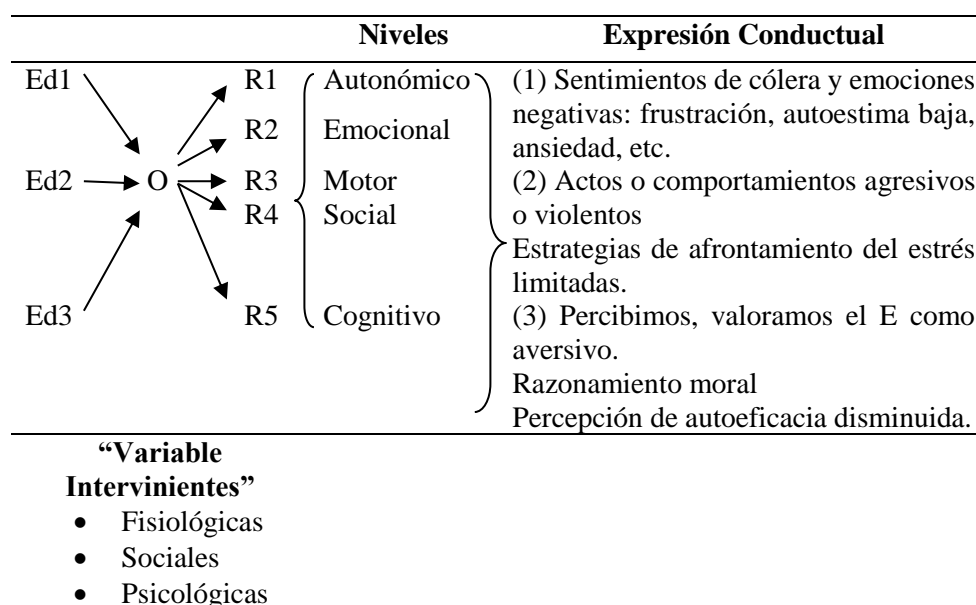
Niveles Expresión Conductual

Ed1
Ed2 O
Ed3

R1 Autonómico
R2 Emocional
R3 Motor
R4 Social
R5 Cognitivo

(1) Sentimientos de cólera y emociones negativas: frustración, autoestima baja, ansiedad, etc.
(2) Actos o comportamientos agresivos o violentos
Estrategias de afrontamiento del estrés limitadas.
(3) Percibimos, valoramos el E como aversivo.
Razonamiento moral
Percepción de autoeficacia disminuida.

"Variable Intervinientes"
• Fisiológicas
• Sociales
• Psicológicas